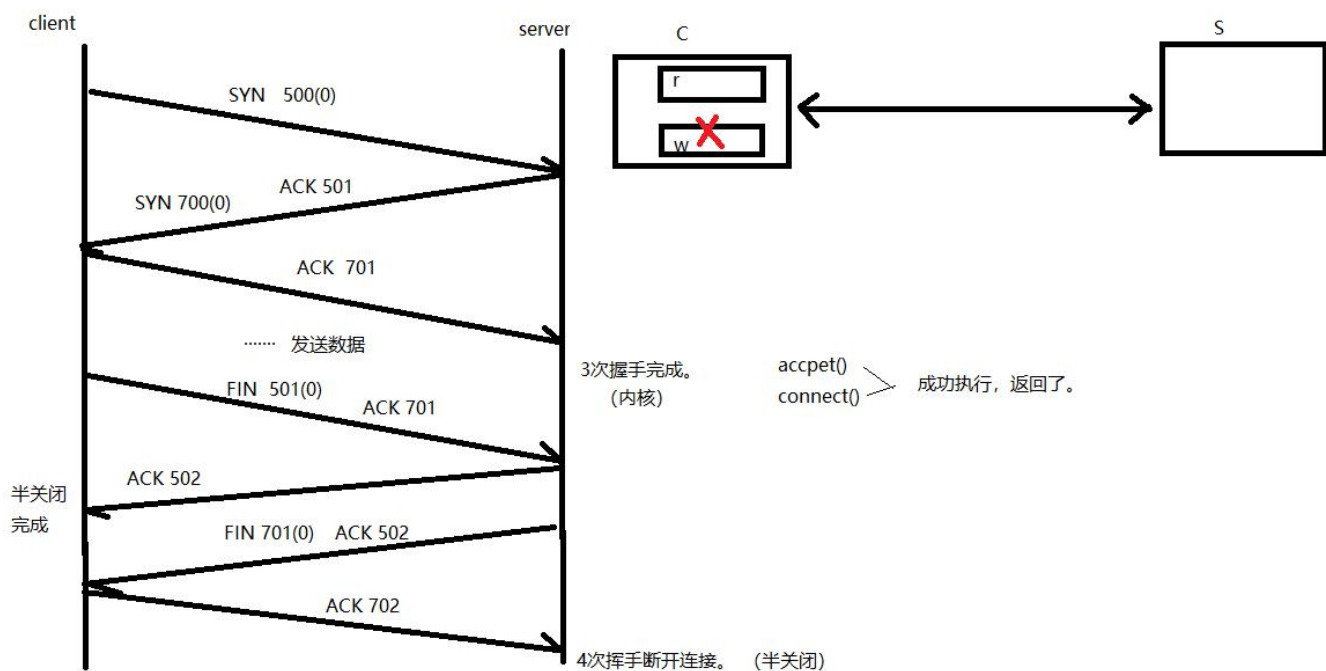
client

server

SYN 500(0)

ACK 501

SYN 700(0)

ACK 701

······ 发送数据

FIN 501(0)

ACK 701

ACK 502

半关闭完成

FIN 701(0) ACK 502

ACK 702

3次握手完成。
（内核）

accpet()
connect()

成功执行，返回了。

4次挥手断开连接。 （半关闭）

C

r

w

S